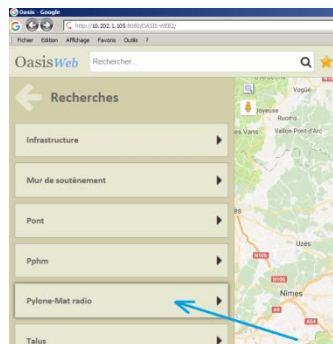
Oasis - Google
http://10.202.1.105:8080/OASIS-WEB/
Fichier Edition Affichage Favoris Outils ?
OasisWeb Rechercher...
Recherches
Infrastructure
Mur de soutènement
Pont
Pphm
Pylone-Mat radio
Talus
Vogüé
Joyeuse
Ruoms
les Vans
Vallon-Pont-d'Arc
Uzès
Nîmes
N106
N106
A54